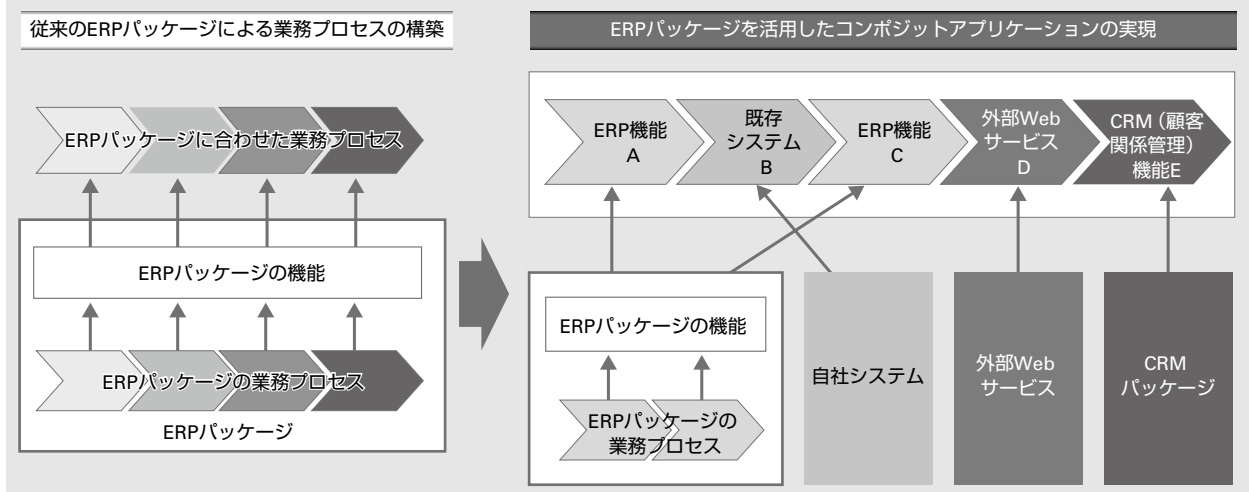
従来のERPパッケージによる業務プロセスの構築

ERPパッケージに合わせた業務プロセス

ERPパッケージの機能

ERPパッケージの業務プロセス

ERPパッケージ

ERPパッケージを活用したコンポジットアプリケーションの実現

ERP機能 A

既存 システム B

ERP機能 C

外部Web サービス D

CRM（顧客関係管理）機能E

ERPパッケージの機能

ERPパッケージの業務プロセス

自社システム

外部Web サービス

CRM パッケージ